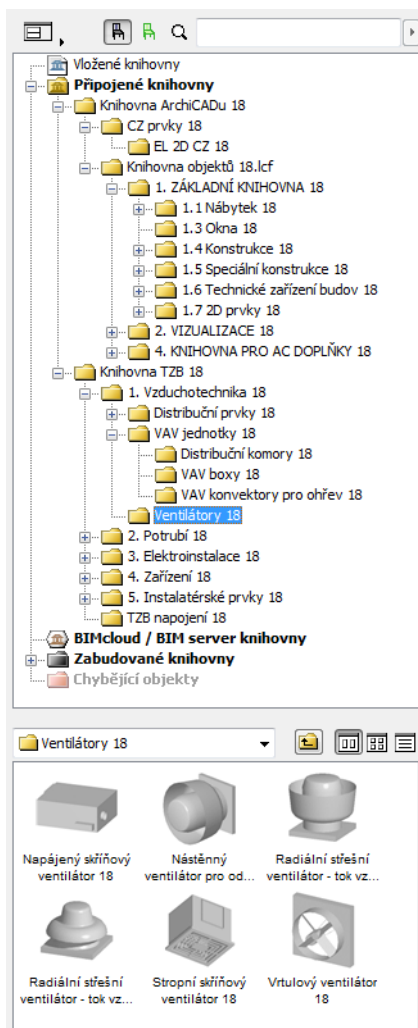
Vložené knihovny
Připojené knihovny
Knihovna ArchiCADu 18
CZ prvky 18
EL 2D CZ 18
Knihovna objektů 18.lcf
1. ZÁKLADNÍ KNIHOVNA 18
1.1 Nábytek 18
1.3 Okna 18
1.4 Konstrukce 18
1.5 Speciální konstrukce 18
1.6 Technické zařízení budov 18
1.7 2D prvky 18
2. VIZUALIZACE 18
4. KNIHOVNA PRO AC DOPLŇKY 18
Knihovna TZB 18
1. Vzduchotechnika 18
Distribuční prvky 18
VAV jednotky 18
Distribuční komory 18
VAV boxy 18
VAV konvektory pro ohřev 18
Ventilátory 18
2. Potrubí 18
3. Elektroinstalace 18
4. Zařízení 18
5. Instalatérské prvky 18
TZB napojení 18
BIMcloud / BIM server knihovny
Zabudované knihovny
Chybějící objekty

Ventilátory 18

Napájený skříňový ventilátor 18
Nástěnný ventilátor pro od...
Radiální střešní ventilátor - tok vz...
Radiální střešní ventilátor - tok vz...
Stropní skříňový ventilátor 18
Vrtulový ventilátor 18